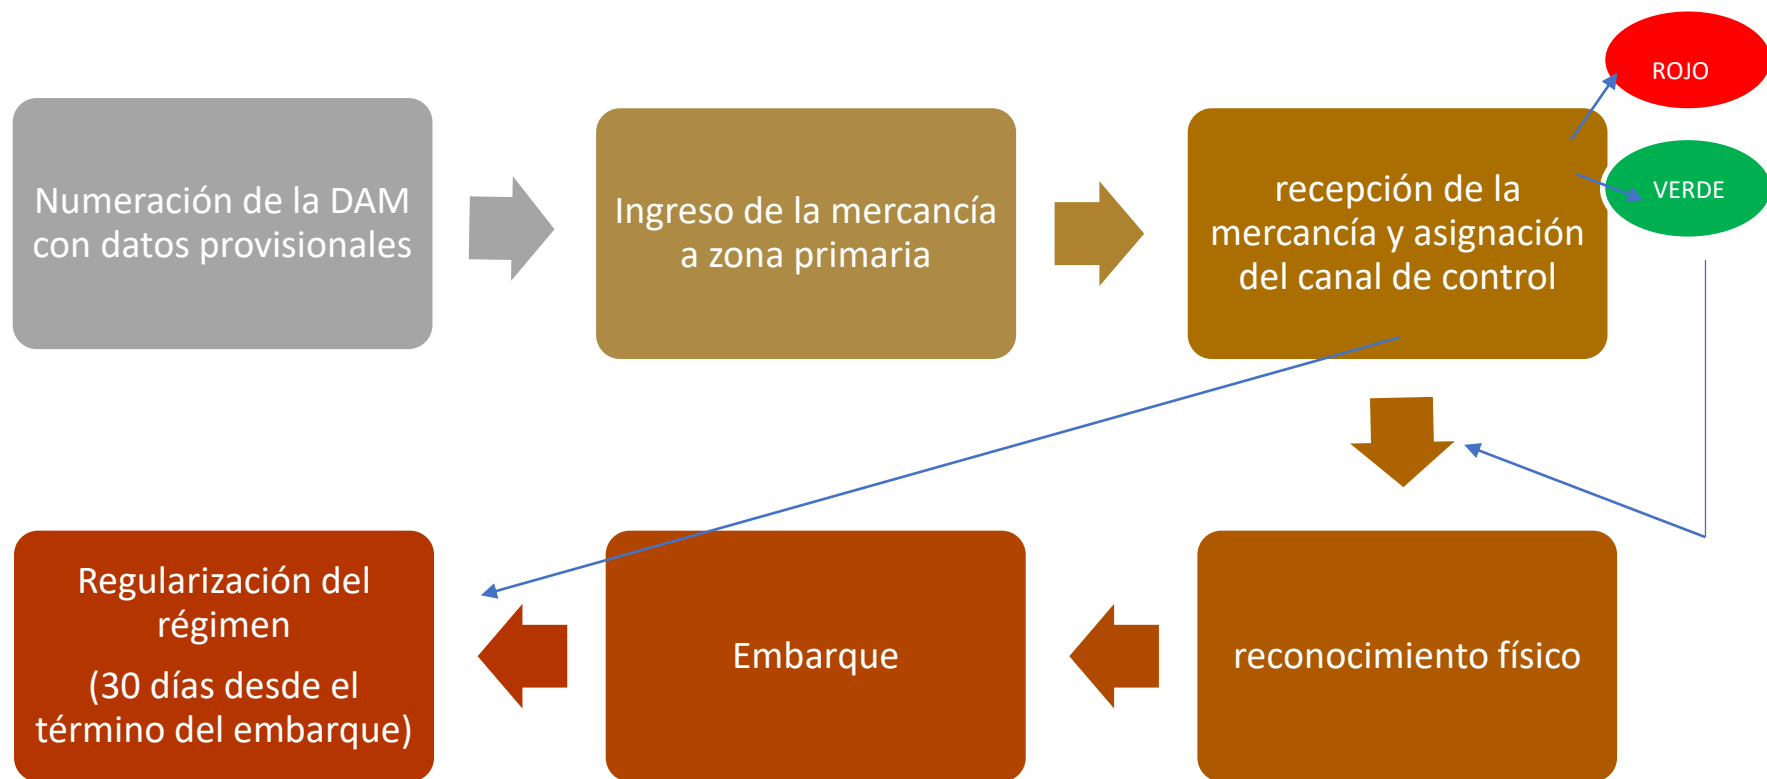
Numeración de la DAM con datos provisionales

Ingreso de la mercancía a zona primaria

recepción de la mercancía y asignación del canal de control

ROJO

VERDE

reconocimiento físico

Embarque

Regularización del régimen

(30 días desde el término del embarque)